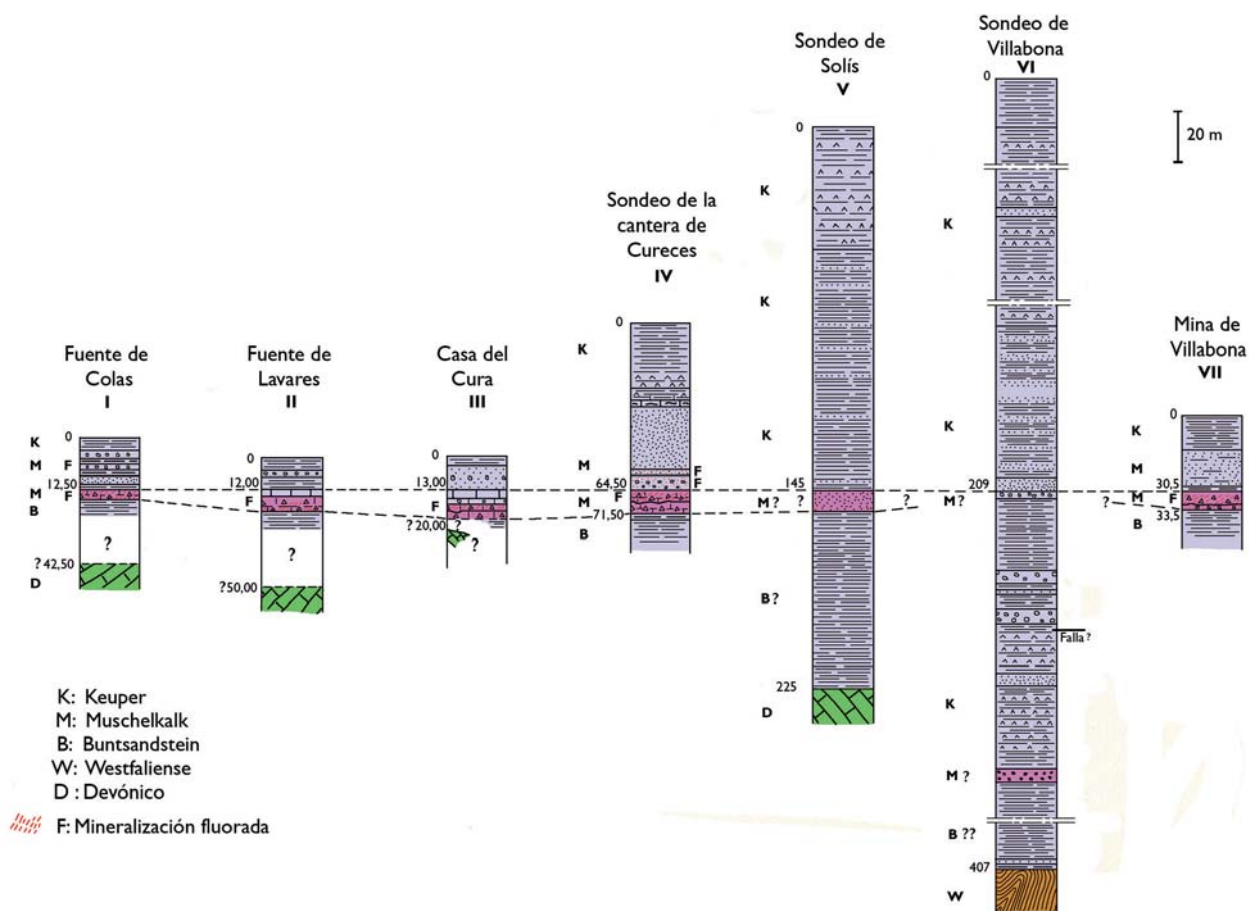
Fuente de Colas
I

K
M
M
B
D

0
F
12,50
F
?
? 42,50

Fuente de Lavares
II

0
12,00
F
?
?50,00

Casa del Cura
III

0
13,00
F
? 20,00
?

Sondeo de la cantera de Cureces
IV

K
M
M
B

0
F
64,50
F
F
71,50

Sondeo de Solís
V

K
K
K
M ?
B ?
D

0
145
?
?
225

Sondeo de Villabona
VI

K
K
M ?
K
M ?
B ??
W

0
209
Falla ?
407

20 m

Mina de Villabona
VII

K
M
M
B

0
30,5
F
33,5
?

K: Keuper
M: Muschelkalk
B: Buntsandstein
W: Westfaliense
D : Devónico
F: Mineralización fluorada